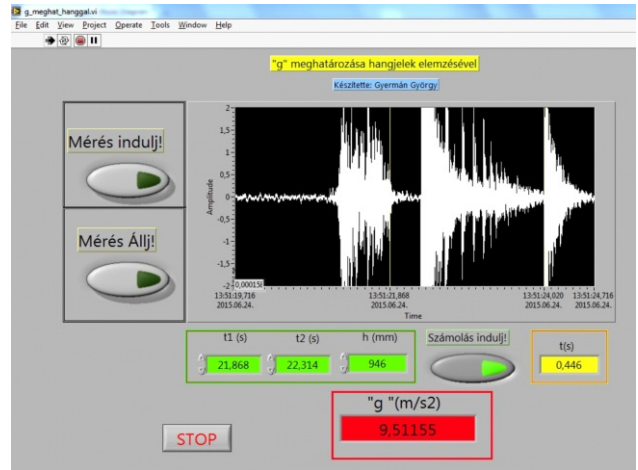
g_meghat_hanggal.vi

File Edit View Project Operate Tools Window Help

"g" meghatározása hangjelek elemzésével

Készítette: Gyermán György

Mérés indulj!

Mérés Állj!

2
1,5
1
0,5
0
-0,5
-1
-1,5
-2

Amplitude

-0,00015

13:51:19,716
2015.06.24.

13:51:21,868
2015.06.24.

13:51:24,020
2015.06.24.

13:51:24,716
2015.06.24.

Time

t1 (s)
21,868

t2 (s)
22,314

h (mm)
946

Számolás indulj!

t(s)
0,446

"g "(m/s2)
9,51155

STOP